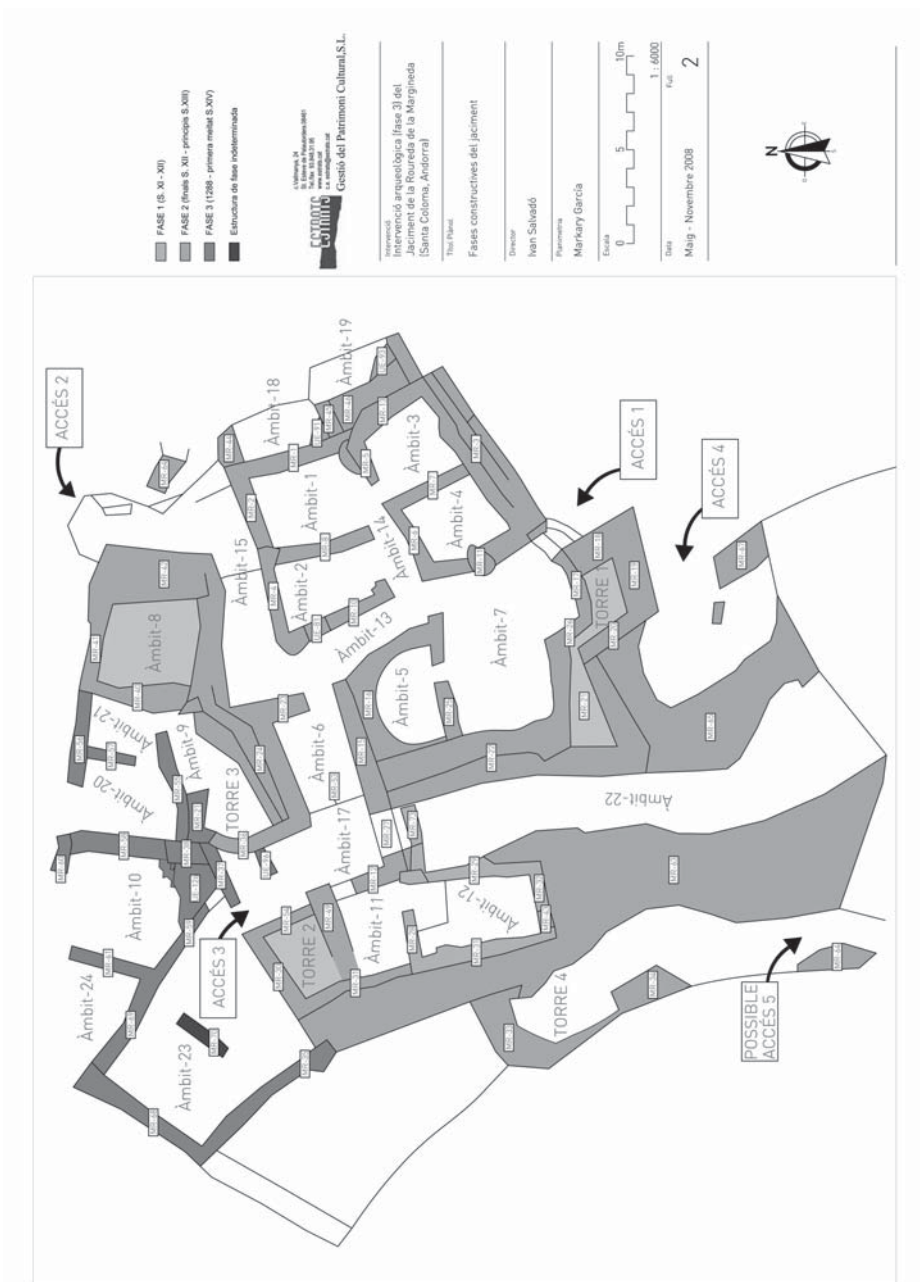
FASE 1 (S. XI - XII)
FASE 2 (finals S. XII - principis S.XIII)
FASE 3 (1288 - primera meitat S.XIV)
Estructura de fase indeterminada

Gestió del Patrimoni Cultural,S.L.

Intervenció
Intervenció arqueològica (fase 3) del Jaciment de la Roureda de la Margineda (Santa Coloma, Andorra)

Títol Plànol
Fases constructives del jaciment

Director
Ivan Salvadó

Planimetria
Markary Garcia

Escala
0 5 10m
1 : 6000

Data
Maig - Novembre 2008

Full
2

N

ACCÉS 2
ACCÉS 1
ACCÉS 4
ACCÉS 3
POSSIBLE ACCÉS 5

Àmbit-19
Àmbit-18
Àmbit-3
Àmbit-1
Àmbit-4
Àmbit-14
Àmbit-15
Àmbit-2
Àmbit-13
Àmbit-8
Àmbit-7
TORRE 1
Àmbit-5
Àmbit-21
Àmbit-9
Àmbit-6
Àmbit-20
TORRE 3
Àmbit-22
Àmbit-17
Àmbit-10
Àmbit-11
Àmbit-12
TORRE 2
Àmbit-24
Àmbit-23
TORRE 4